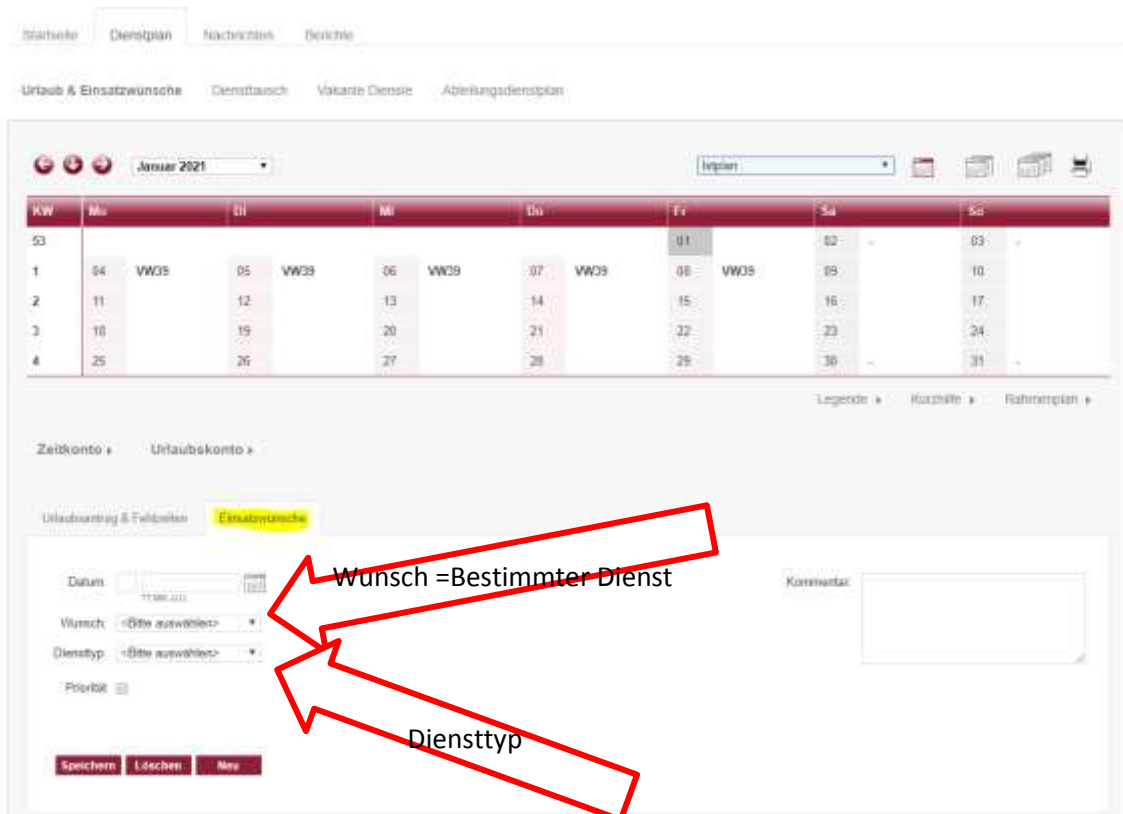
Startseite Dienstplan Nachrichten Berichte

Urlaub & Einsatzwünsche Diensttausch Vakante Dienste Abteilungsdienstplan

Januar 2021

Istplan

| KW | Mo | | Di | | Mi | | Do | | Fr | | Sa | | So | |
|---|---|---|---|---|---|---|---|---|---|---|---|---|---|---|
| 53 | | | | | | | | | 01 | | 02 | - | 03 | - |
| 1 | 04 | VW39 | 05 | VW39 | 06 | VW39 | 07 | VW39 | 08 | VW39 | 09 | | 10 | |
| 2 | 11 | | 12 | | 13 | | 14 | | 15 | | 16 | | 17 | |
| 3 | 18 | | 19 | | 20 | | 21 | | 22 | | 23 | | 24 | |
| 4 | 25 | | 26 | | 27 | | 28 | | 29 | | 30 | - | 31 | - |

Legende ▸ Kurzhilfe ▸ Rahmenplan ▸

Zeitkonto ▸ Urlaubskonto ▸

Urlaubsantrag & Fehlzeiten Einsatzwünsche

Datum: TT.MM.JJJJ

Wunsch: <Bitte auswählen>

Diensttyp: <Bitte auswählen>

Priorität

Kommentar:

Wunsch =Bestimmter Dienst

Diensttyp

Speichern Löschen Neu